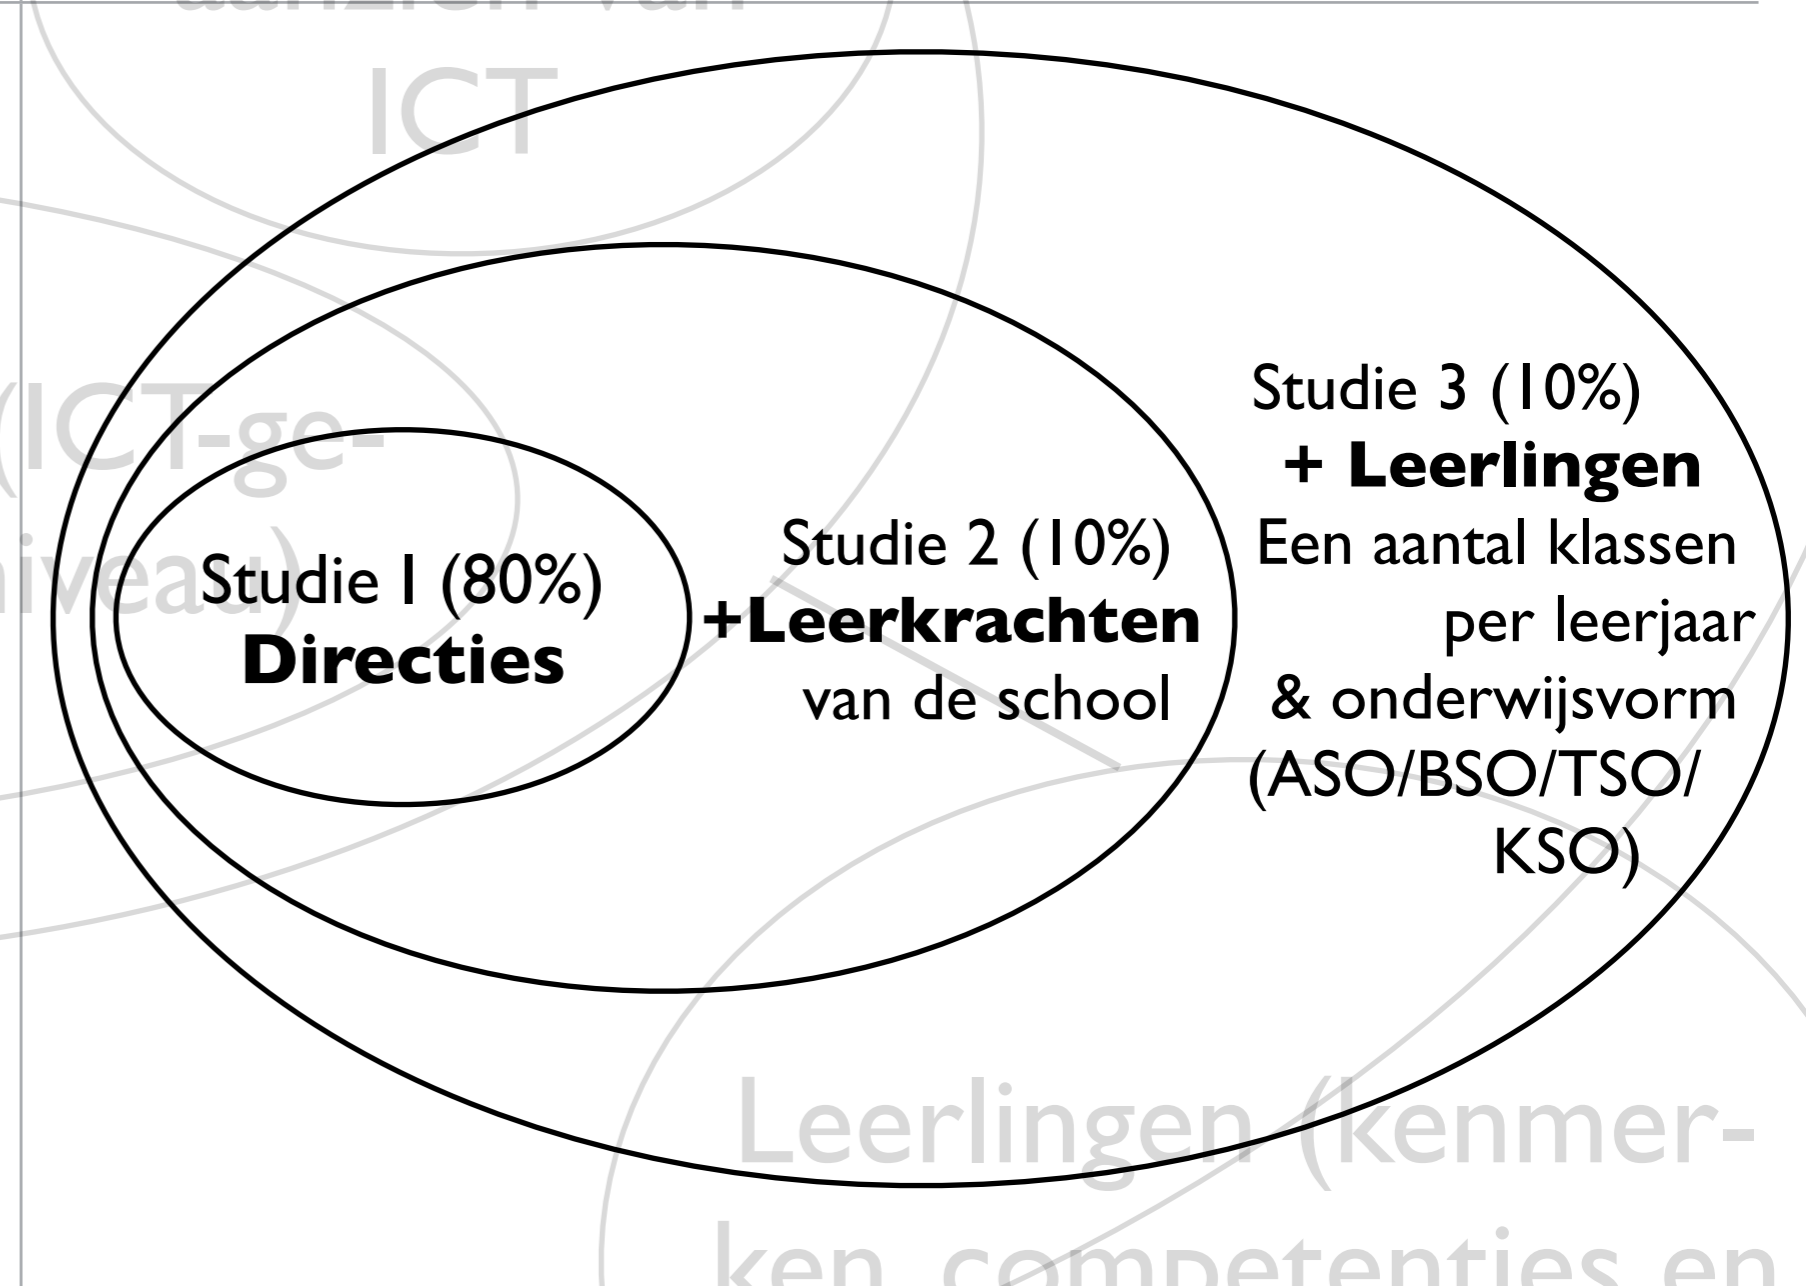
aanzien van ICT

(ICT-ge-
niveau)

Studie 1 (80%)
**Directies**

Studie 2 (10%)
**+Leerkrachten**
van de school

Studie 3 (10%)
**+ Leerlingen**
Een aantal klassen per leerjaar & onderwijsvorm (ASO/BSO/TSO/ KSO)

Leerlingen (kenmer-
ken, competenties en